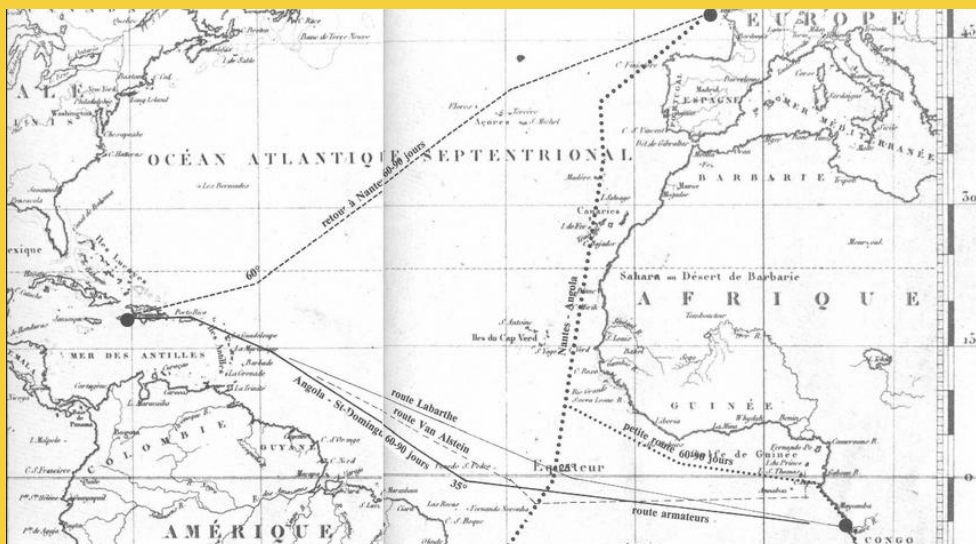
EUROPE

OCÉAN ATLANTIQUE SEPTENTRIONAL

retour à Nantes 60-90 jours

60°

Açores

Madère

Canaries

Iles du Cap Verd

ESPAGNE

MER MÉDITERRANÉE

BARBARIE

Sahara ou Désert de Barbarie

AFRIQUE

GUINÉE

Golfe de Guinée

Nantes - Angola

petite route 60-90 jours

MER DES ANTILLES

Angola - St-Domingue 60-90 jours

route Labarthe

route Van Alstein

route armateurs

Equateur

35°

COLOMBIE

AMÉRIQUE

GUYANE

CONGO

Mexique

Washington

New York

Boston

Porto Rico

Guadeloupe

Martinique

Barbade

La Grenade

C. S. Roque

Cap Vert

Lisbonne

Madrid

Barcelone

Corse

Sardaigne

Sicile

Tripoli

Alger

Tombouctou

Jamaïque

Cuba

Panama

Carthagène

Cayenne

Loango

Cameroune R.

Fernando Po

St Thomas

Bénin

Whydah

Sierra Leone

Bissao

Gorée

Sénégal

C. Blanc

C. Bojador

1.

3o

15

0